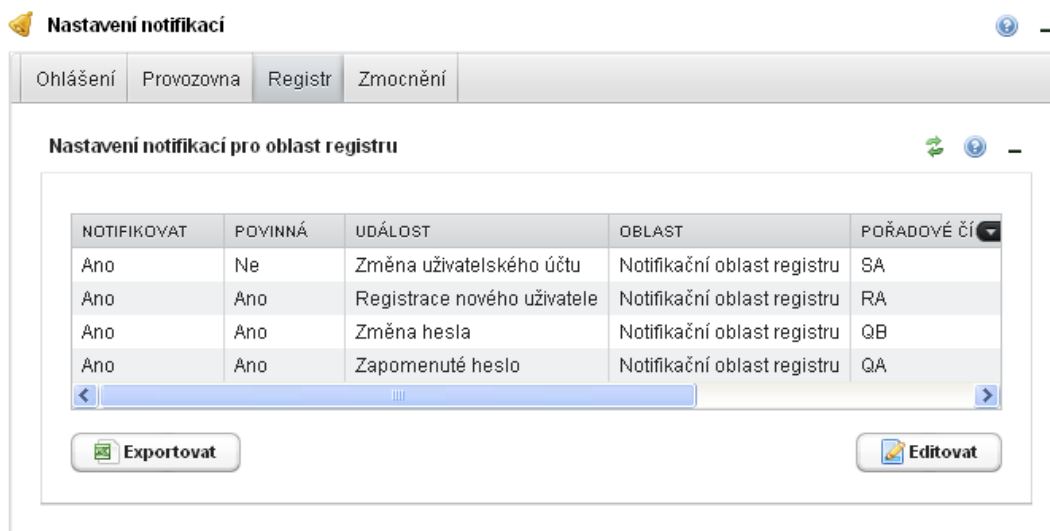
Nastavení notifikací

Ohlášení | Provozovna | Registr | Zmocnění

Nastavení notifikací pro oblast registru

| NOTIFIKOVAT | POVINNÁ | UDÁLOST | OBLAST | POŘADOVÉ ČÍ |
|---|---|---|---|---|
| Ano | Ne | Změna uživatelského účtu | Notifikační oblast registru | SA |
| Ano | Ano | Registrace nového uživatele | Notifikační oblast registru | RA |
| Ano | Ano | Změna hesla | Notifikační oblast registru | QB |
| Ano | Ano | Zapomenuté heslo | Notifikační oblast registru | QA |

Exportovat

Editovat